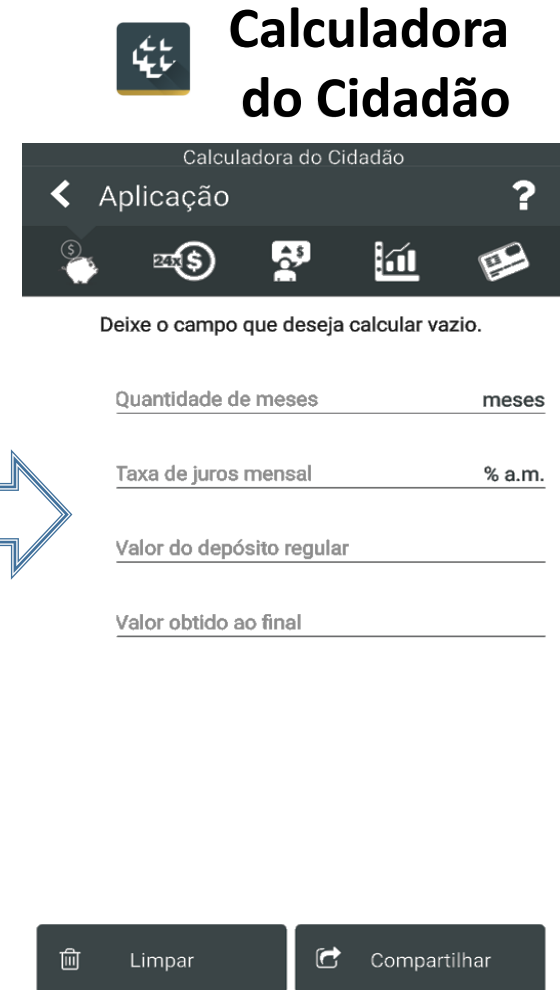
Calculadora do Cidadão

Calculadora do Cidadão

Aplicação

?

24x $

Deixe o campo que deseja calcular vazio.

Quantidade de meses meses

Taxa de juros mensal % a.m.

Valor do depósito regular

Valor obtido ao final

Limpar

Compartilhar